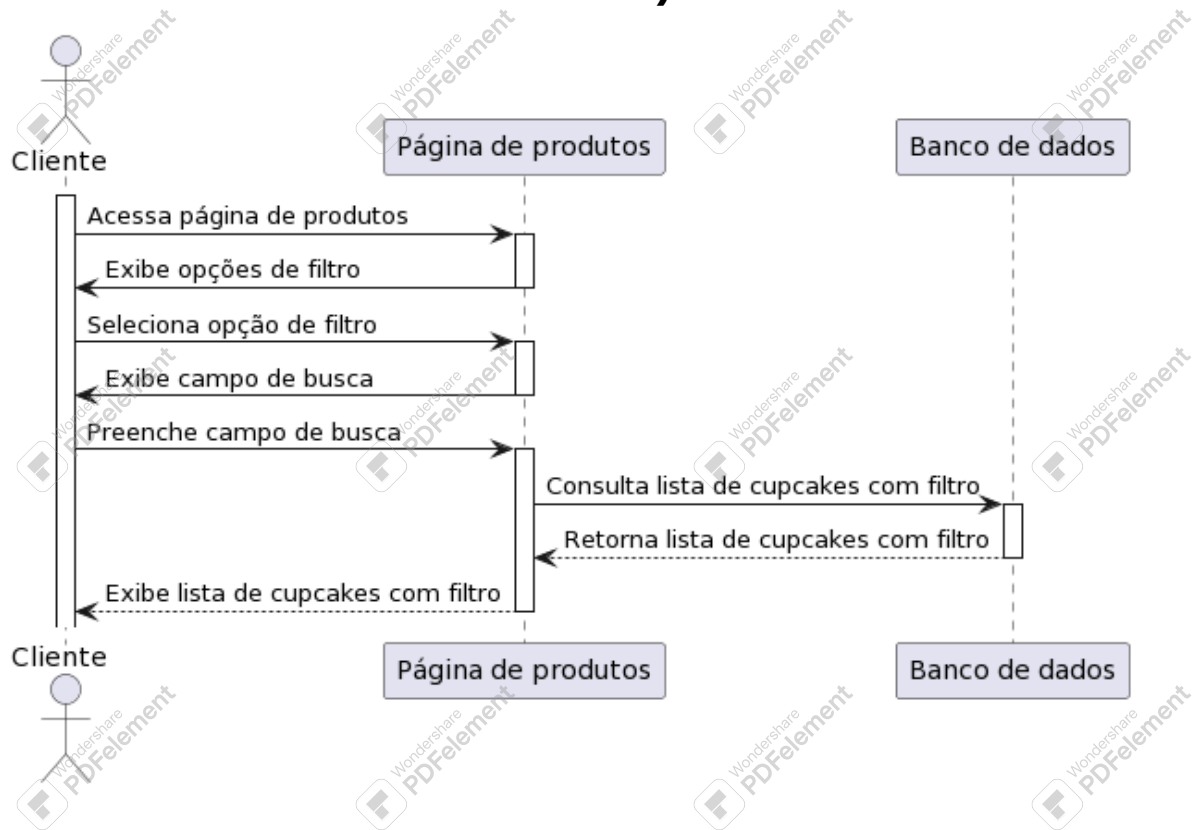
Cliente

Página de produtos

Banco de dados

Acessa página de produtos

Exibe opções de filtro

Seleciona opção de filtro

Exibe campo de busca

Preenche campo de busca

Consulta lista de cupcakes com filtro

Retorna lista de cupcakes com filtro

Exibe lista de cupcakes com filtro

Cliente

Página de produtos

Banco de dados

Wondershare PDFelement